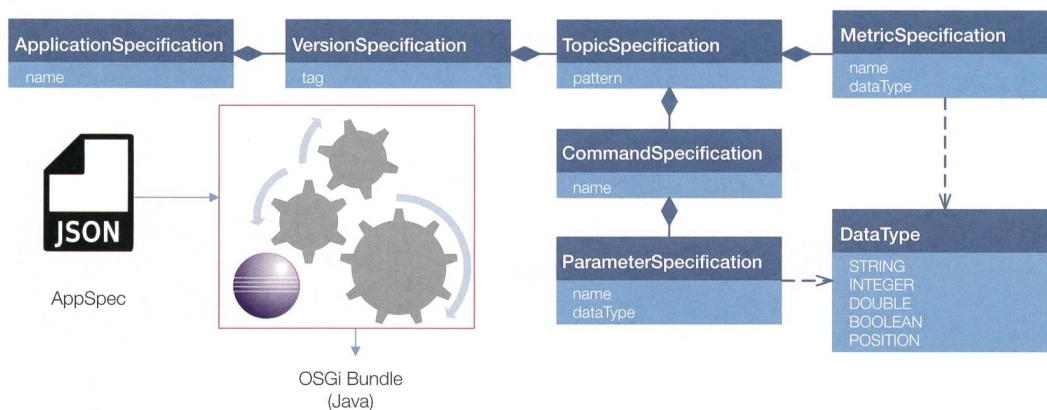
ApplicationSpecification
name

VersionSpecification
tag

TopicSpecification
pattern

MetricSpecification
name
dataType

CommandSpecification
name

ParameterSpecification
name
dataType

DataType
STRING
INTEGER
DOUBLE
BOOLEAN
POSITION

JSON

AppSpec

OSGi Bundle
(Java)